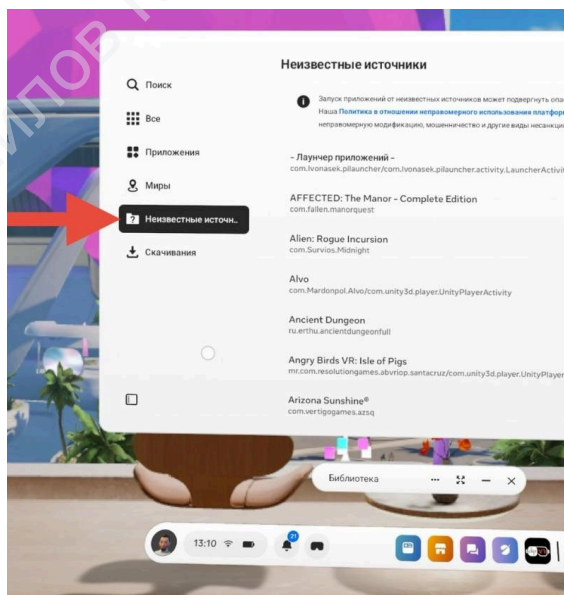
ИЛОВ

Поиск
Все
Приложения
Миры
Неизвестные источн..
Скачивания

Неизвестные источники

Запуск приложений от неизвестных источников может подвергнуть опа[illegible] Наша Политика в отношении неправомерного использования платфор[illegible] неправомерную модификацию, мошенничество и другие виды несанкци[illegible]

- Лаунчер приложений -
com.lvonasek.pilauncher/com.lvonasek.pilauncher.activity.LauncherActivi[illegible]

AFFECTED: The Manor - Complete Edition
com.fallen.manorquest

Alien: Rogue Incursion
com.Survios.Midnight

Alvo
com.Mardonpol.Alvo/com.unity3d.player.UnityPlayerActivity

Ancient Dungeon
ru.erthu.ancientdungeonfull

Angry Birds VR: Isle of Pigs
mr.com.resolutiongames.abvriop.santacruz/com.unity3d.player.UnityPlaye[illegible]

Arizona Sunshine®
com.vertigogames.azsq

Библиотека

13:10

21